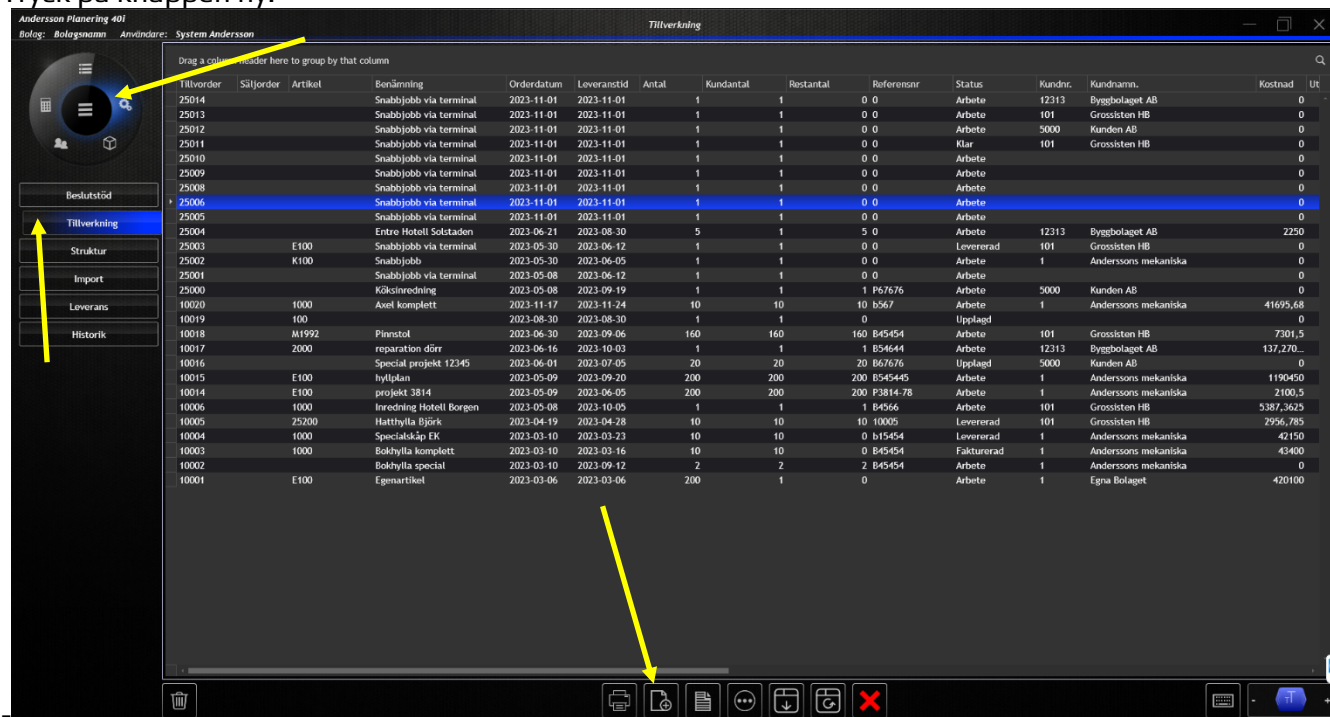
Tryck på knappen ny.

Andersson Planering 40i
Bolag: Bolagsnamn Användare: System Andersson

Tillverkning

Beslutstöd
Tillverkning
Struktur
Import
Leverans
Historik

Drag a column header here to group by that column

| Tillvorder | Säljorder | Artikel | Benämning | Orderdatum | Leveranstid | Antal | Kundantal | Restantal | Referensnr | Status | Kundnr. | Kundnamn. | Kostnad | Ut |
|---|---|---|---|---|---|---|---|---|---|---|---|---|---|---|
| 25014 | | | Snabbjobb via terminal | 2023-11-01 | 2023-11-01 | 1 | 1 | 0 | 0 | Arbete | 12313 | Byggbolaget AB | 0 | |
| 25013 | | | Snabbjobb via terminal | 2023-11-01 | 2023-11-01 | 1 | 1 | 0 | 0 | Arbete | 101 | Grossisten HB | 0 | |
| 25012 | | | Snabbjobb via terminal | 2023-11-01 | 2023-11-01 | 1 | 1 | 0 | 0 | Arbete | 5000 | Kunden AB | 0 | |
| 25011 | | | Snabbjobb via terminal | 2023-11-01 | 2023-11-01 | 1 | 1 | 0 | 0 | Klar | 101 | Grossisten HB | 0 | |
| 25010 | | | Snabbjobb via terminal | 2023-11-01 | 2023-11-01 | 1 | 1 | 0 | 0 | Arbete | | | 0 | |
| 25009 | | | Snabbjobb via terminal | 2023-11-01 | 2023-11-01 | 1 | 1 | 0 | 0 | Arbete | | | 0 | |
| 25008 | | | Snabbjobb via terminal | 2023-11-01 | 2023-11-01 | 1 | 1 | 0 | 0 | Arbete | | | 0 | |
| 25006 | | | Snabbjobb via terminal | 2023-11-01 | 2023-11-01 | 1 | 1 | 0 | 0 | Arbete | | | 0 | |
| 25005 | | | Snabbjobb via terminal | 2023-11-01 | 2023-11-01 | 1 | 1 | 0 | 0 | Arbete | | | 0 | |
| 25004 | | | Entre Hotell Solstaden | 2023-06-21 | 2023-08-30 | 5 | 1 | 5 | 0 | Arbete | 12313 | Byggbolaget AB | 2250 | |
| 25003 | | E100 | Snabbjobb via terminal | 2023-05-30 | 2023-06-12 | 1 | 1 | 0 | 0 | Levererad | 101 | Grossisten HB | 0 | |
| 25002 | | K100 | Snabbjobb | 2023-05-30 | 2023-06-05 | 1 | 1 | 0 | 0 | Arbete | 1 | Anderssons mekaniska | 0 | |
| 25001 | | | Snabbjobb via terminal | 2023-05-08 | 2023-06-12 | 1 | 1 | 0 | 0 | Arbete | | | 0 | |
| 25000 | | | Köksinredning | 2023-05-08 | 2023-05-19 | 1 | 1 | 1 | P67676 | Arbete | 5000 | Kunden AB | 0 | |
| 10020 | | 1000 | Axel komplett | 2023-11-17 | 2023-11-24 | 10 | 10 | 10 | b567 | Arbete | 1 | Anderssons mekaniska | 41695,68 | |
| 10019 | | 100 | | 2023-08-30 | 2023-08-30 | 1 | 1 | 0 | | Upplagd | | | 0 | |
| 10018 | | M1992 | Pinnstol | 2023-06-30 | 2023-09-06 | 160 | 160 | 160 | B45454 | Arbete | 101 | Grossisten HB | 7301,5 | |
| 10017 | | 2000 | reparation dörr | 2023-06-16 | 2023-10-03 | 1 | 1 | 1 | B54644 | Arbete | 12313 | Byggbolaget AB | 137,270... | |
| 10016 | | | Special projekt 12345 | 2023-06-01 | 2023-07-05 | 20 | 20 | 20 | B67676 | Upplagd | 5000 | Kunden AB | 0 | |
| 10015 | | E100 | hyllplan | 2023-05-09 | 2023-09-20 | 200 | 200 | 200 | B545445 | Arbete | 1 | Anderssons mekaniska | 1190450 | |
| 10014 | | E100 | projekt 3814 | 2023-05-09 | 2023-06-05 | 200 | 200 | 200 | P3814-78 | Arbete | 1 | Anderssons mekaniska | 2100,5 | |
| 10006 | | 1000 | Inredning Hotell Borgen | 2023-05-08 | 2023-10-05 | 1 | 1 | 1 | B4566 | Arbete | 101 | Grossisten HB | 5387,3625 | |
| 10005 | | 25200 | Hatthylla Björk | 2023-04-19 | 2023-04-28 | 10 | 10 | 10 | 10005 | Levererad | 101 | Grossisten HB | 2956,785 | |
| 10004 | | 1000 | Specialskåp EK | 2023-03-10 | 2023-03-23 | 10 | 10 | 0 | b15454 | Levererad | 1 | Anderssons mekaniska | 42150 | |
| 10003 | | 1000 | Bokhylla komplett | 2023-03-10 | 2023-03-16 | 10 | 10 | 0 | B45454 | Fakturerad | 1 | Anderssons mekaniska | 43400 | |
| 10002 | | | Bokhylla special | 2023-03-10 | 2023-09-12 | 2 | 2 | 2 | B45454 | Arbete | 1 | Anderssons mekaniska | 0 | |
| 10001 | | E100 | Egenartikel | 2023-03-06 | 2023-03-06 | 200 | 1 | 0 | | Arbete | 1 | Egna Bolaget | 420100 | |